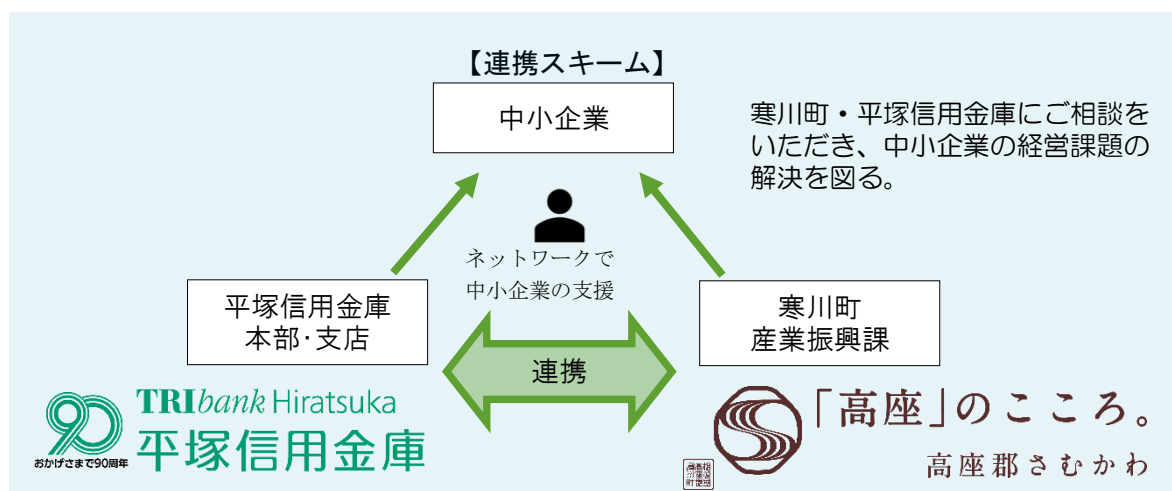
【連携スキーム】

中小企業

寒川町・平塚信用金庫にご相談をいただき、中小企業の経営課題の解決を図る。

ネットワークで
中小企業の支援

平塚信用金庫
本部･支店

寒川町
産業振興課

連携

90
おかげさまで90周年
TRIbank Hiratsuka
平塚信用金庫

「高座」のこころ。
高座郡さむかわ

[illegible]